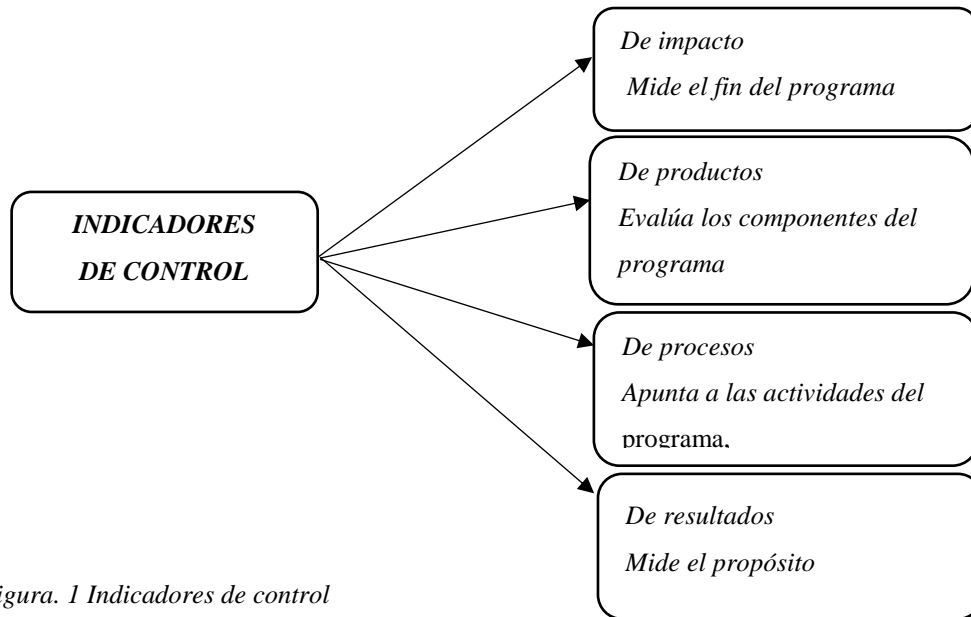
INDICADORES DE CONTROL

De impacto
Mide el fin del programa

De productos
Evalúa los componentes del programa

De procesos
Apunta a las actividades del programa.

De resultados
Mide el propósito

igura. 1 Indicadores de control